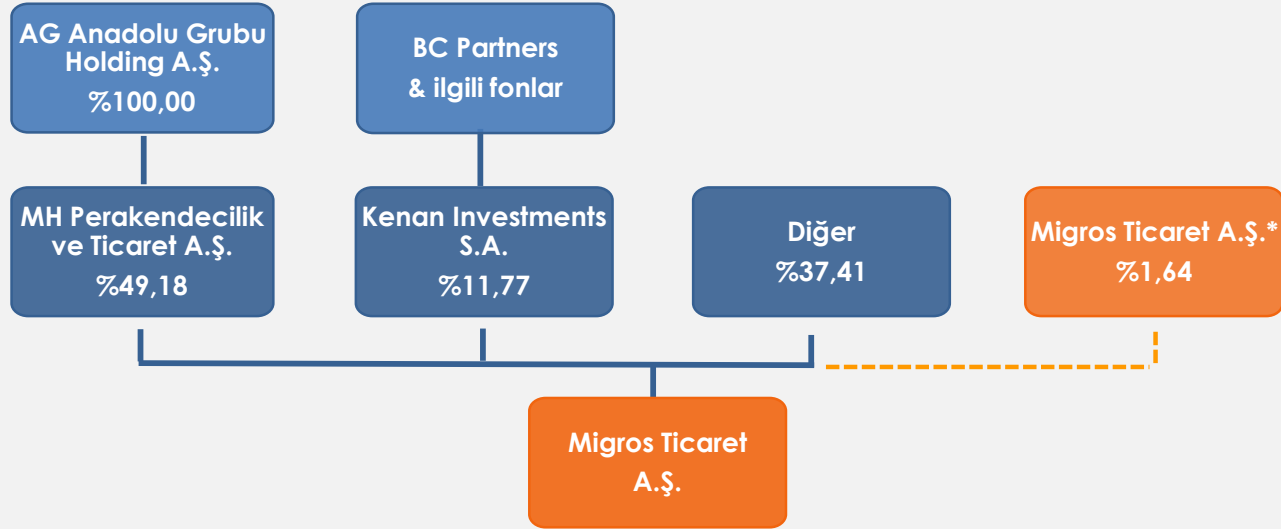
AG Anadolu Grubu Holding A.Ş.
%100,00

BC Partners
& ilgili fonlar

MH Perakendecilik ve Ticaret A.Ş.
%49,18

Kenan Investments S.A.
%11,77

Diğer
%37,41

Migros Ticaret A.Ş.*
%1,64

Migros Ticaret A.Ş.